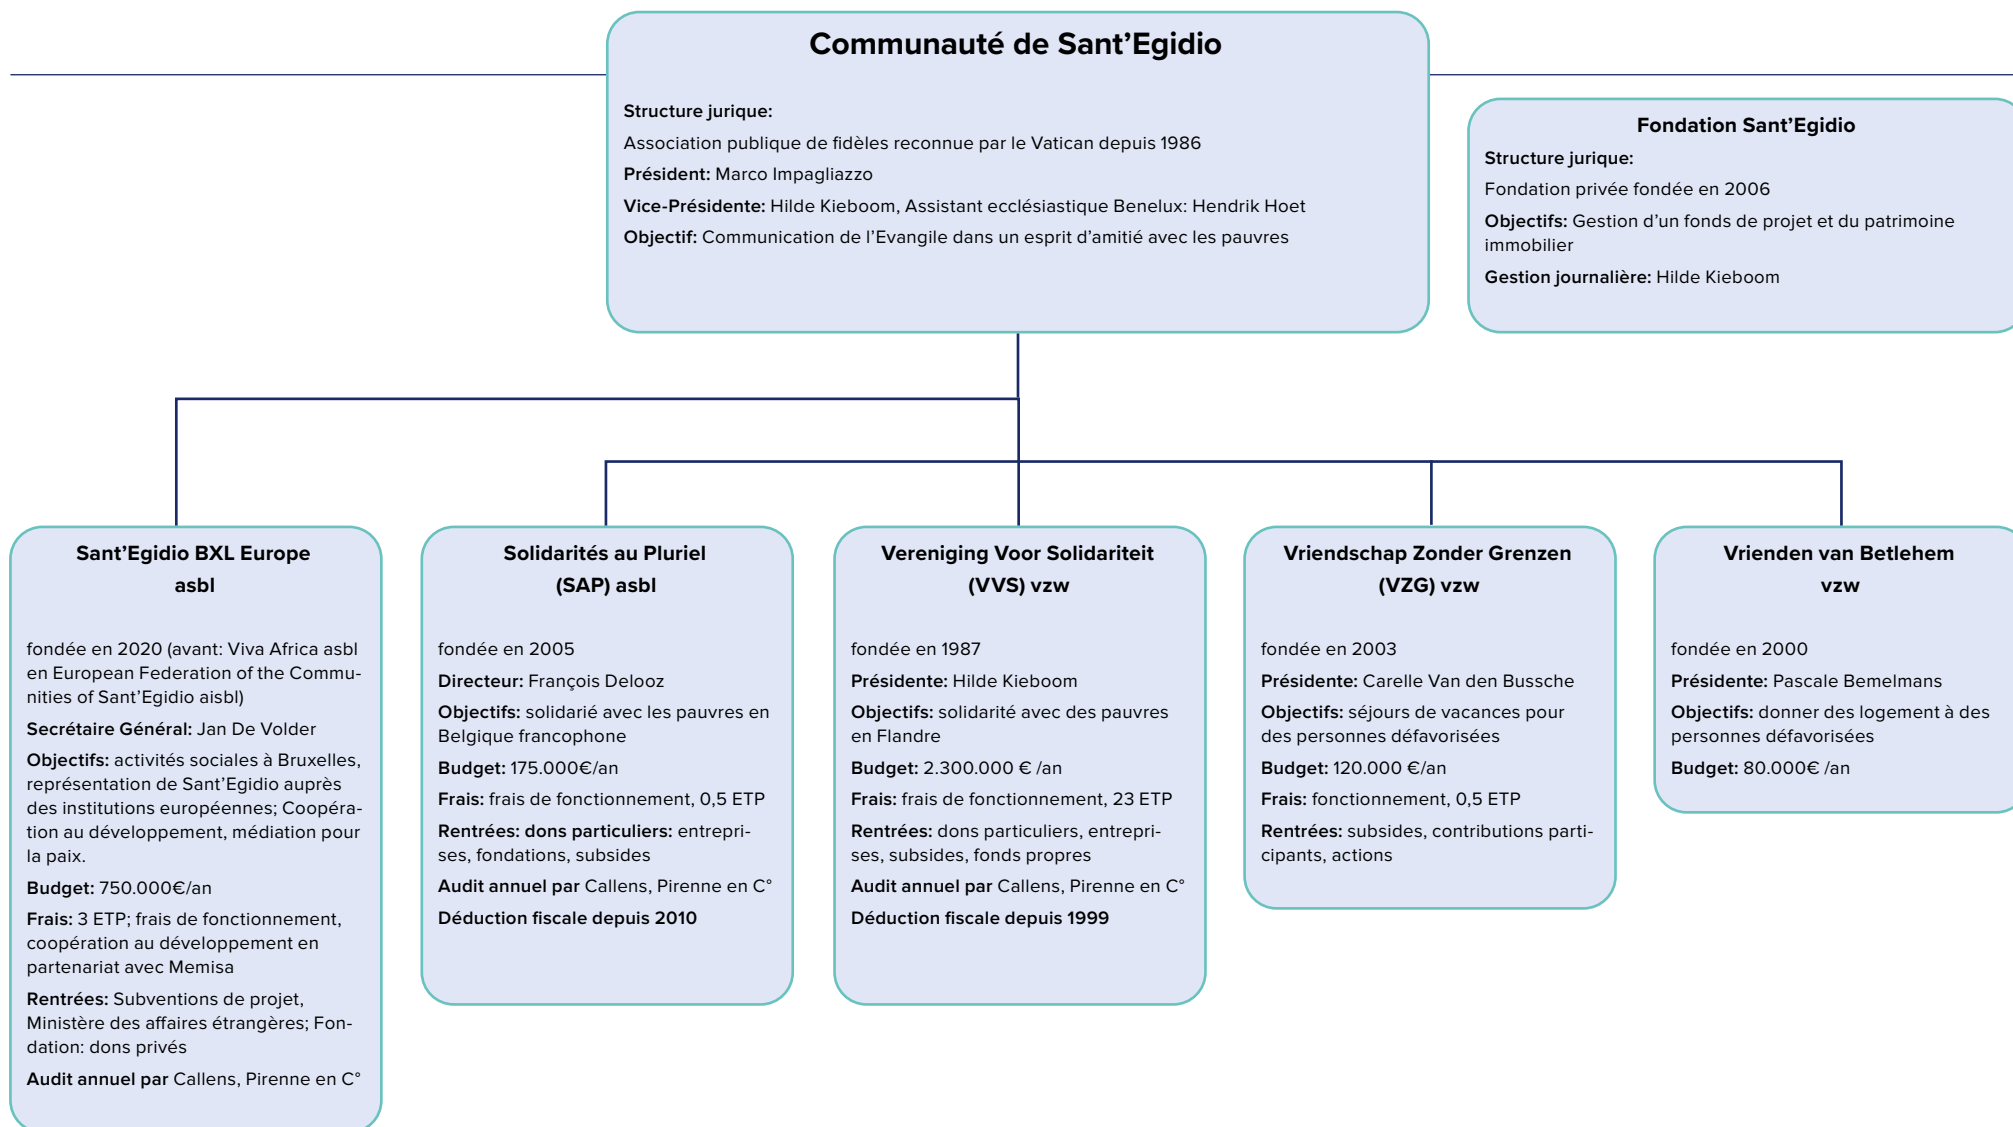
Communauté de Sant'Egidio

Structure jurique:

Association publique de fidèles reconnue par le Vatican depuis 1986

Président: Marco Impagliazzo

Vice-Présidente: Hilde Kieboom, Assistant ecclésiastique Benelux: Hendrik Hoet

Objectif: Communication de l'Evangile dans un esprit d'amitié avec les pauvres

Fondation Sant'Egidio

Structure jurique:

Fondation privée fondée en 2006

Objectifs: Gestion d'un fonds de projet et du patrimoine immobilier

Gestion journalière: Hilde Kieboom

Sant'Egidio BXL Europe asbl

fondée en 2020 (avant: Viva Africa asbl en European Federation of the Communities of Sant'Egidio aisbl)

Secrétaire Général: Jan De Volder

Objectifs: activités sociales à Bruxelles, représentation de Sant'Egidio auprès des institutions européennes; Coopération au développement, médiation pour la paix.

Budget: 750.000€/an

Frais: 3 ETP; frais de fonctionnement, coopération au développement en partenariat avec Memisa

Rentrées: Subventions de projet, Ministère des affaires étrangères; Fondation: dons privés

Audit annuel par Callens, Pirenne en C°

Solidarités au Pluriel (SAP) asbl

fondée en 2005

Directeur: François Delooz

Objectifs: solidarié avec les pauvres en Belgique francophone

Budget: 175.000€/an

Frais: frais de fonctionnement, 0,5 ETP

Rentrées: dons particuliers: entreprises, fondations, subsides

Audit annuel par Callens, Pirenne en C°

Déduction fiscale depuis 2010

Vereniging Voor Solidariteit (VVS) vzw

fondée en 1987

Présidente: Hilde Kieboom

Objectifs: solidarité avec des pauvres en Flandre

Budget: 2.300.000 € /an

Frais: frais de fonctionnement, 23 ETP

Rentrées: dons particuliers, entreprises, subsides, fonds propres

Audit annuel par Callens, Pirenne en C°

Déduction fiscale depuis 1999

Vriendschap Zonder Grenzen (VZG) vzw

fondée en 2003

Présidente: Carelle Van den Bussche

Objectifs: séjours de vacances pour des personnes défavorisées

Budget: 120.000 €/an

Frais: fonctionnement, 0,5 ETP

Rentrées: subsides, contributions participants, actions

Vrienden van Betlehem vzw

fondée en 2000

Présidente: Pascale Bemelmans

Objectifs: donner des logement à des personnes défavorisées

Budget: 80.000€ /an